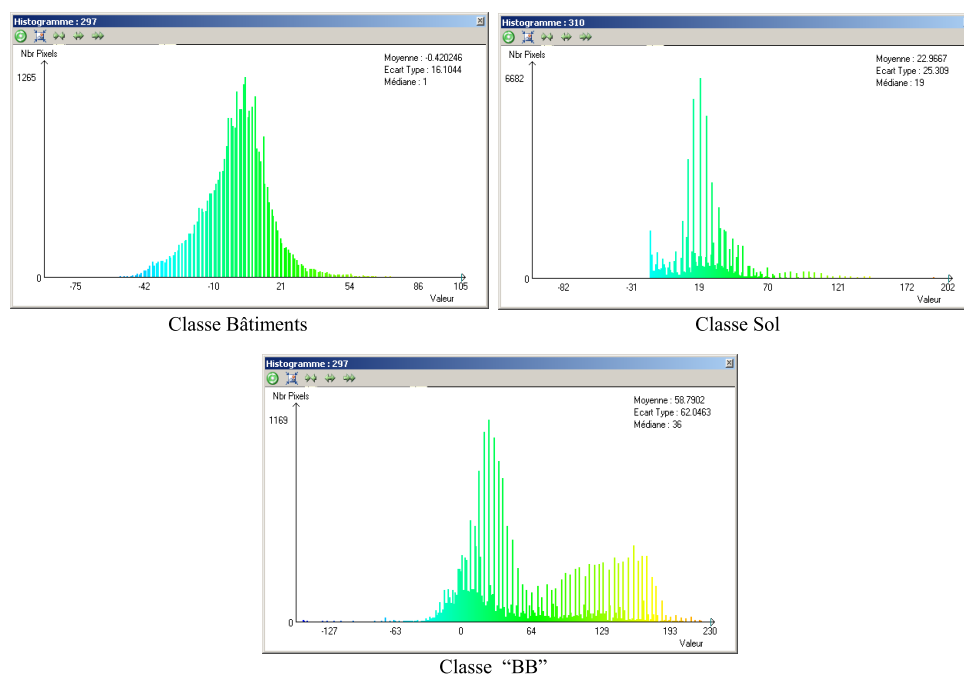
Histogramme : 297

Nbr Pixels

1265

0

Moyenne : -0.420246
Ecart Type : 16.1044
Médiane : 1

-75 -42 -10 21 54 86 105

Valeur

Classe Bâtiments

Histogramme : 310

Nbr Pixels

6682

0

Moyenne : 22.9667
Ecart Type : 25.309
Médiane : 19

-82 -31 19 70 121 172 202

Valeur

Classe Sol

Histogramme : 297

Nbr Pixels

1169

0

Moyenne : 58.7902
Ecart Type : 62.0463
Médiane : 36

-127 -63 0 64 129 193 230

Valeur

Classe “BB”